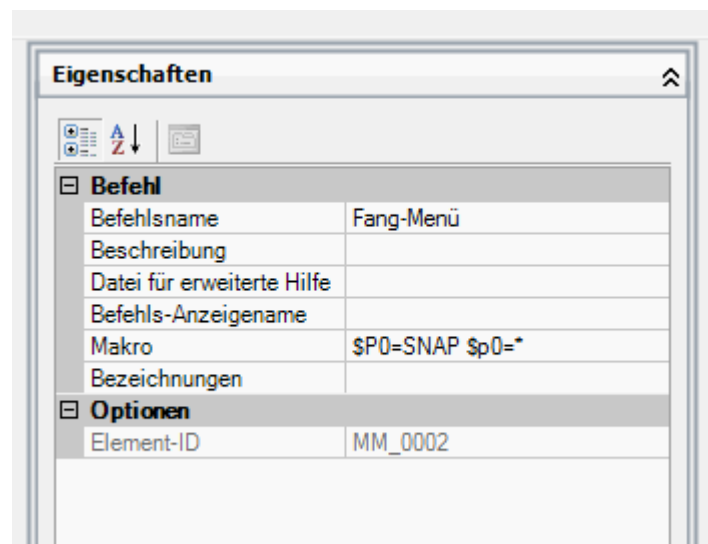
Eigenschaften

A Z

⊟ Befehl

| Befehlsname | Fang-Menü |
|---|---|
| Beschreibung | |
| Datei für erweiterte Hilfe | |
| Befehls-Anzeigename | |
| Makro | \$P0=SNAP \$p0=* |
| Bezeichnungen | |

⊟ Optionen

| Element-ID | MM_0002 |
|---|---|